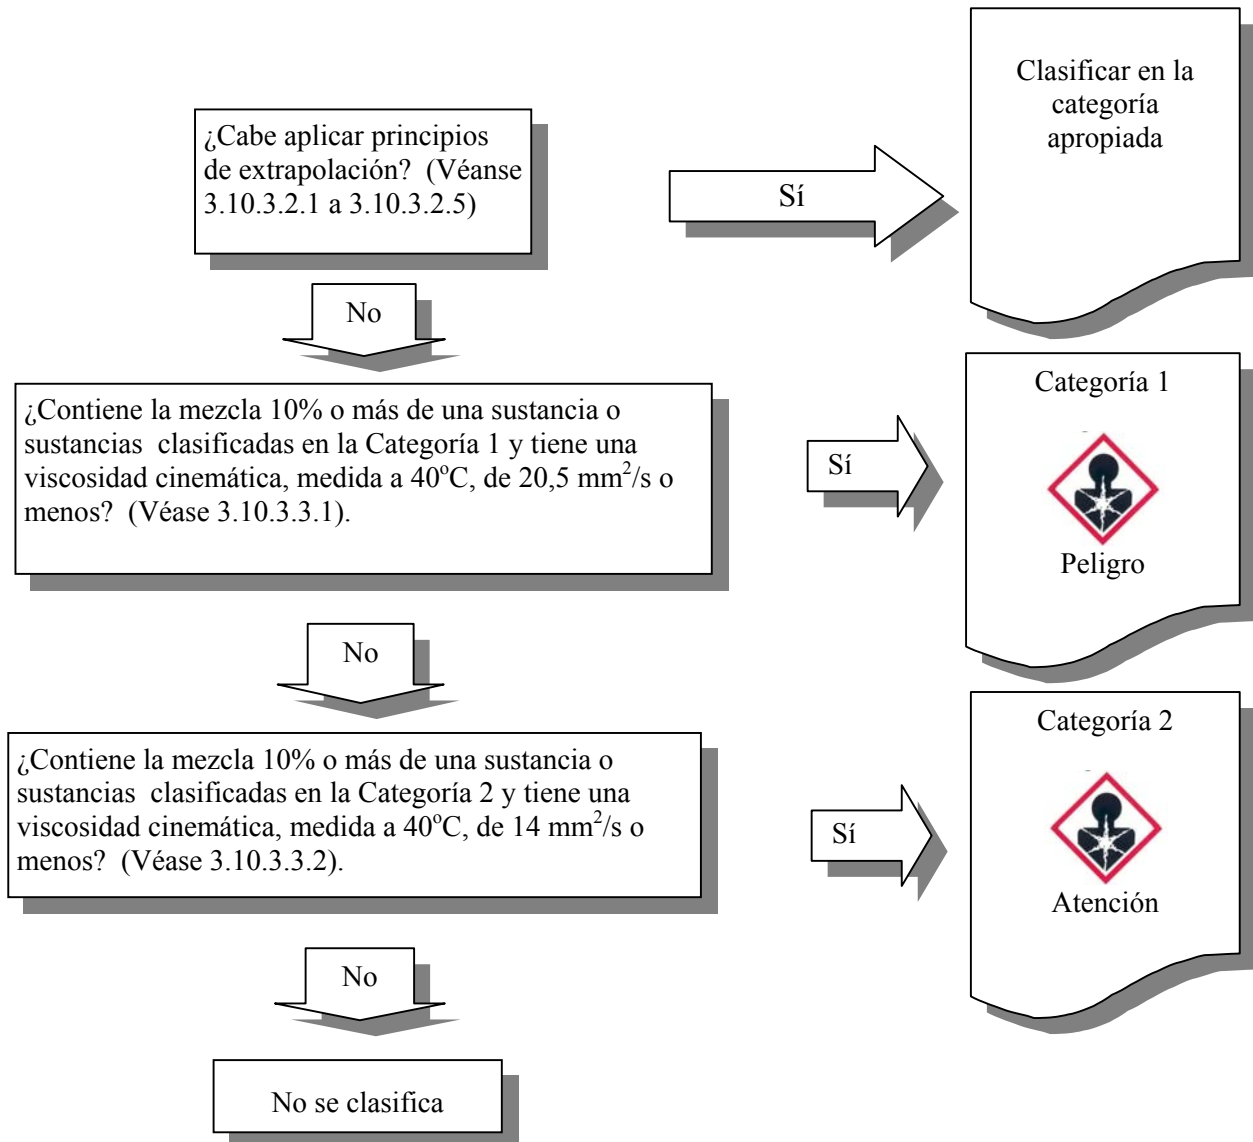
¿Cabe aplicar principios de extrapolación? (Véanse 3.10.3.2.1 a 3.10.3.2.5)

Sí

Clasificar en la categoría apropiada

No

¿Contiene la mezcla 10% o más de una sustancia o sustancias clasificadas en la Categoría 1 y tiene una viscosidad cinemática, medida a 40$^o$C, de 20,5 mm$^2$/s o menos? (Véase 3.10.3.3.1).

Sí

Categoría 1

Peligro

No

¿Contiene la mezcla 10% o más de una sustancia o sustancias clasificadas en la Categoría 2 y tiene una viscosidad cinemática, medida a 40$^o$C, de 14 mm$^2$/s o menos? (Véase 3.10.3.3.2).

Sí

Categoría 2

Atención

No

No se clasifica